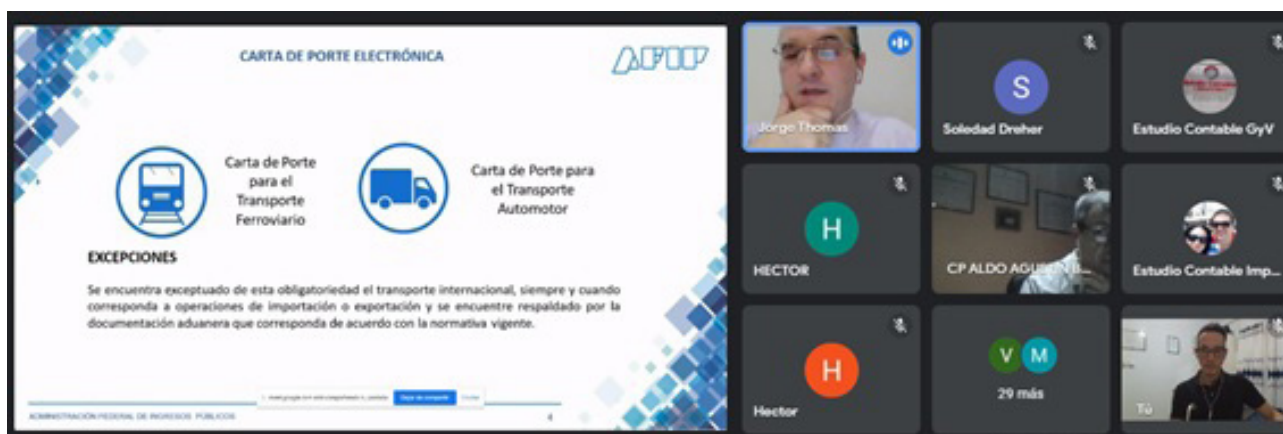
CARTA DE PORTE ELECTRÓNICA

AFIP

Carta de Porte para el Transporte Ferroviario

Carta de Porte para el Transporte Automotor

EXCEPCIONES

Se encuentra exceptuado de esta obligatoriedad el transporte internacional, siempre y cuando corresponda a operaciones de importación o exportación y se encuentre respaldado por la documentación aduanera que corresponda de acuerdo con la normativa vigente.

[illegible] Dejar de compartir Ocultar

ADMINISTRACIÓN FEDERAL DE INGRESOS PÚBLICOS

4

Jorge Thomas

S

Soledad Dreher

Estudio Contable GyV

H

HECTOR

CP ALDO AGU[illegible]

Estudio Contable Imp...

H

Hector

V M

29 más

Tú